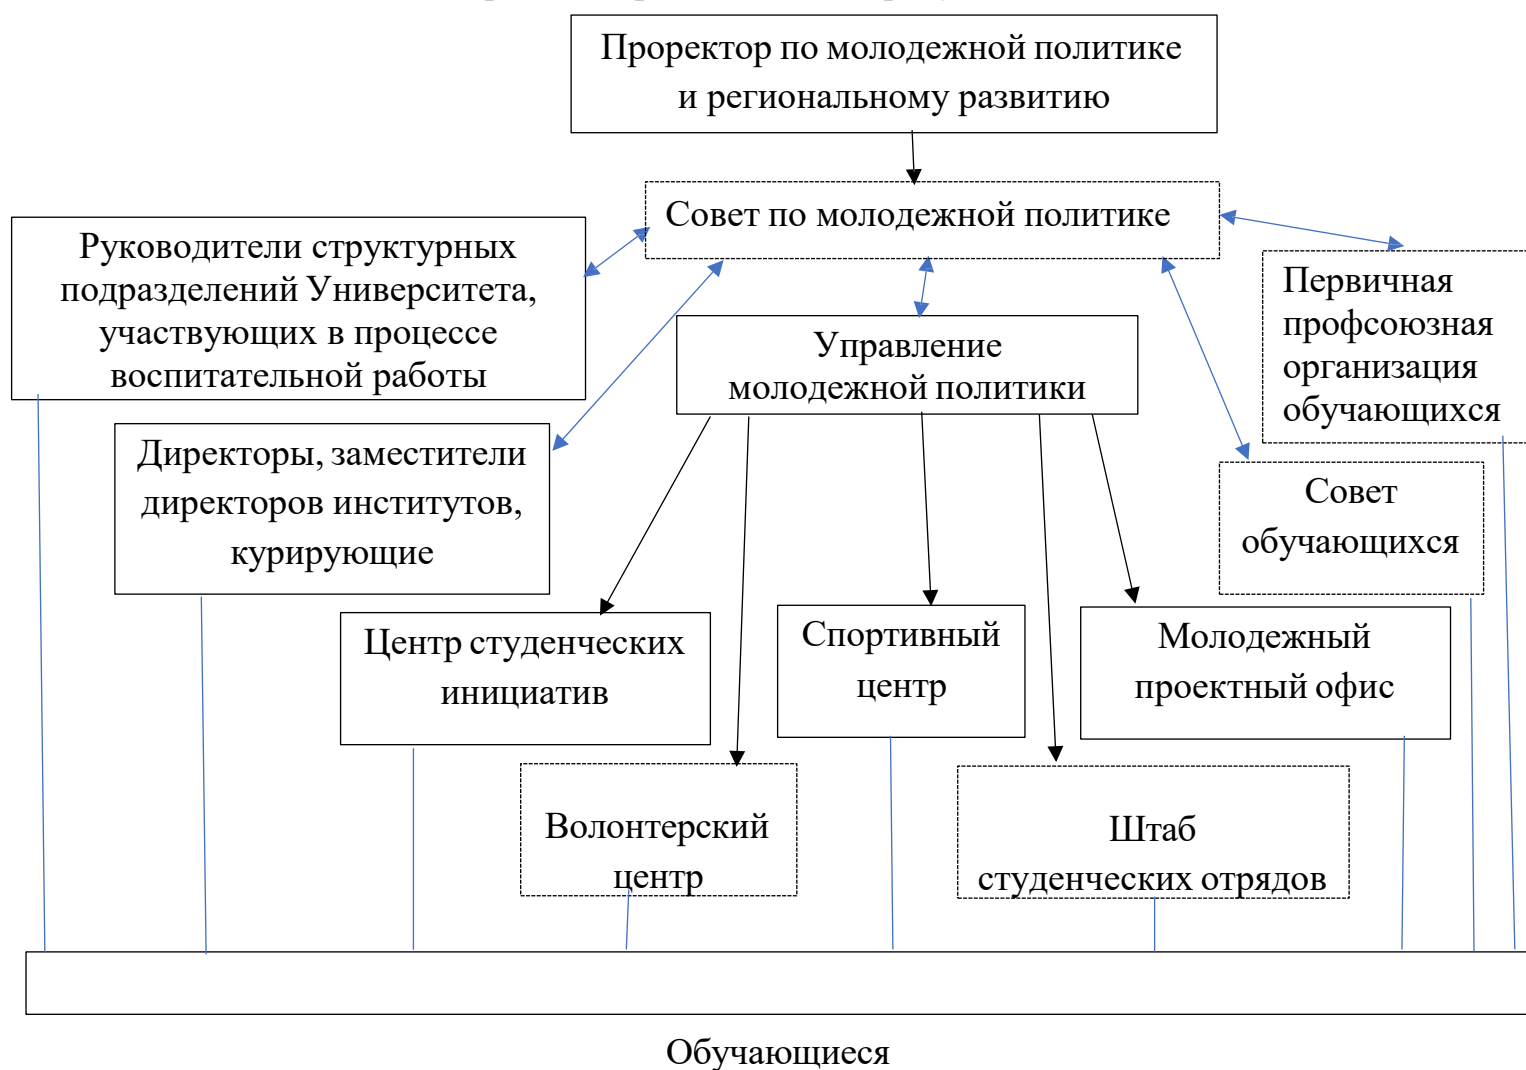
Проректор по молодежной политике и региональному развитию

Совет по молодежной политике

Руководители структурных подразделений Университета, участвующих в процессе воспитательной работы

Первичная профсоюзная организация обучающихся

Управление молодежной политики

Директоры, заместители директоров институтов, курирующие

Совет обучающихся

Центр студенческих инициатив

Спортивный центр

Молодежный проектный офис

Волонтерский центр

Штаб студенческих отрядов

Обучающиеся